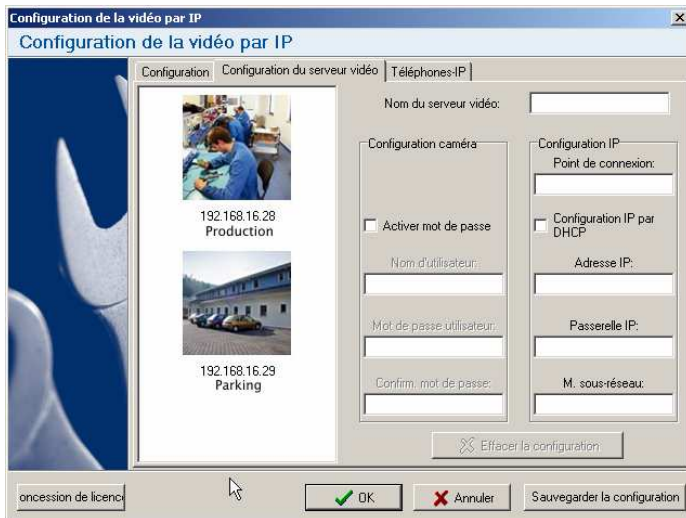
Configuration de la vidéo par IP
×
Configuration de la vidéo par IP

Configuration | Configuration du serveur vidéo | Téléphones-IP

192.168.16.28
Production

192.168.16.29
Parking

Nom du serveur vidéo:

Configuration caméra

Activer mot de passe

Nom d'utilisateur:

Mot de passe utilisateur:

Confirm. mot de passe:

Configuration IP

Point de connexion:

Configuration IP par DHCP

Adresse IP:

Passerelle IP:

M. sous-réseau:

Effacer la configuration

oncession de licenc

OK

Annuler

Sauvegarder la configuration